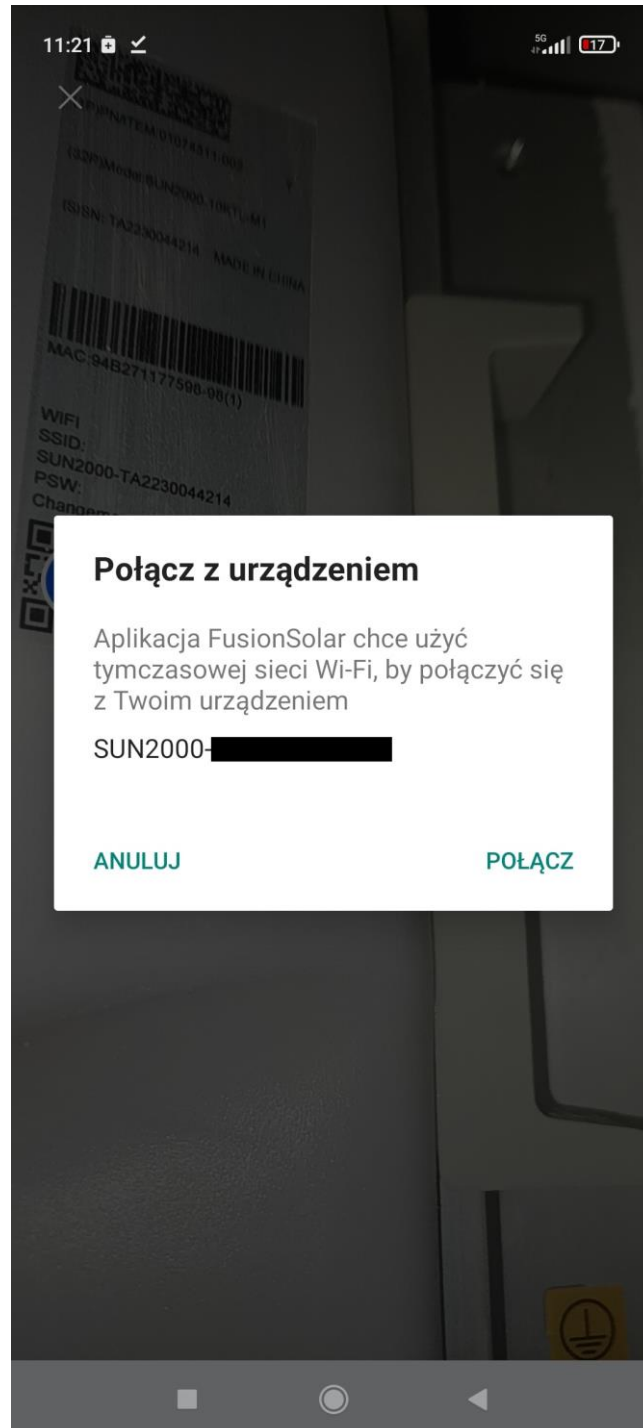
11:21

5G 17

(P)NATEM:01074511-009

(32P)Model:SUN2000-10KTL-M1

(S)SN: TA2230044214 MADE IN CHINA

MAC:94B271177598-06(1)

WIFI
SSID:
SUN2000-TA2230044214
PSW:
Changem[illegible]

Połącz z urządzeniem

Aplikacja FusionSolar chce użyć tymczasowej sieci Wi-Fi, by połączyć się z Twoim urządzeniem

SUN2000-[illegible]

ANULUJ

POŁĄCZ